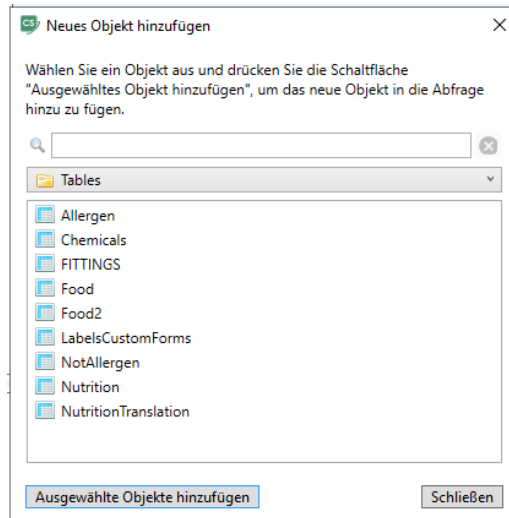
CS Neues Objekt hinzufügen

×

Wählen Sie ein Objekt aus und drücken Sie die Schaltfläche "Ausgewähltes Objekt hinzufügen", um das neue Objekt in die Abfrage hinzu zu fügen.

Tables

Allergen
Chemicals
FITTINGS
Food
Food2
LabelsCustomForms
NotAllergen
Nutrition
NutritionTranslation

Ausgewählte Objekte hinzufügen

Schließen